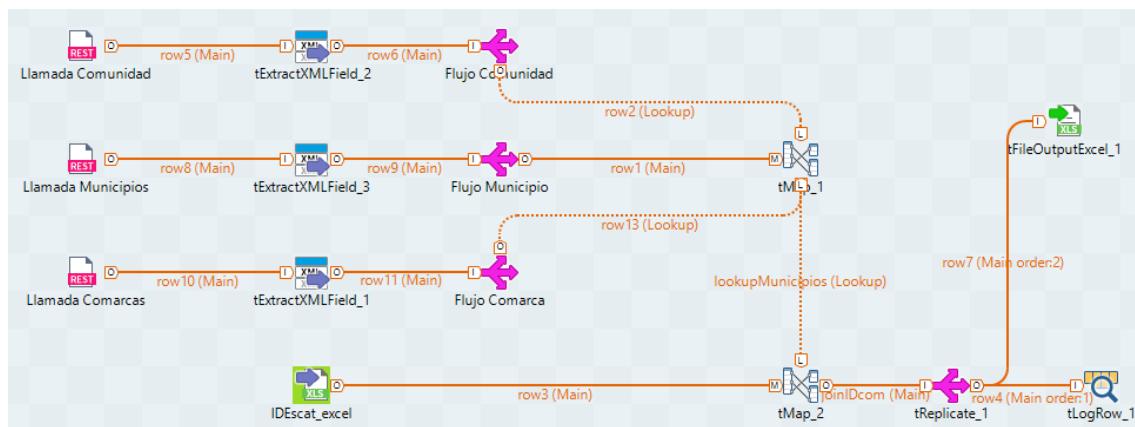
REST
Llamada Comunidad
row5 (Main)
XML
tExtractXMLField_2
row6 (Main)
Flujo Comunidad
row2 (Lookup)
REST
Llamada Municipios
row8 (Main)
XML
tExtractXMLField_3
row9 (Main)
Flujo Municipio
row1 (Main)
tMap_1
row13 (Lookup)
REST
Llamada Comarcas
row10 (Main)
XML
tExtractXMLField_1
row11 (Main)
Flujo Comarca
lookupMunicipios (Lookup)
row7 (Main order:2)
XLS
tFileOutputExcel_1
XLS
IDEscat_excel
row3 (Main)
tMap_2
joinIDcom (Main)
tReplicate_1
row4 (Main order:1)
tLogRow_1